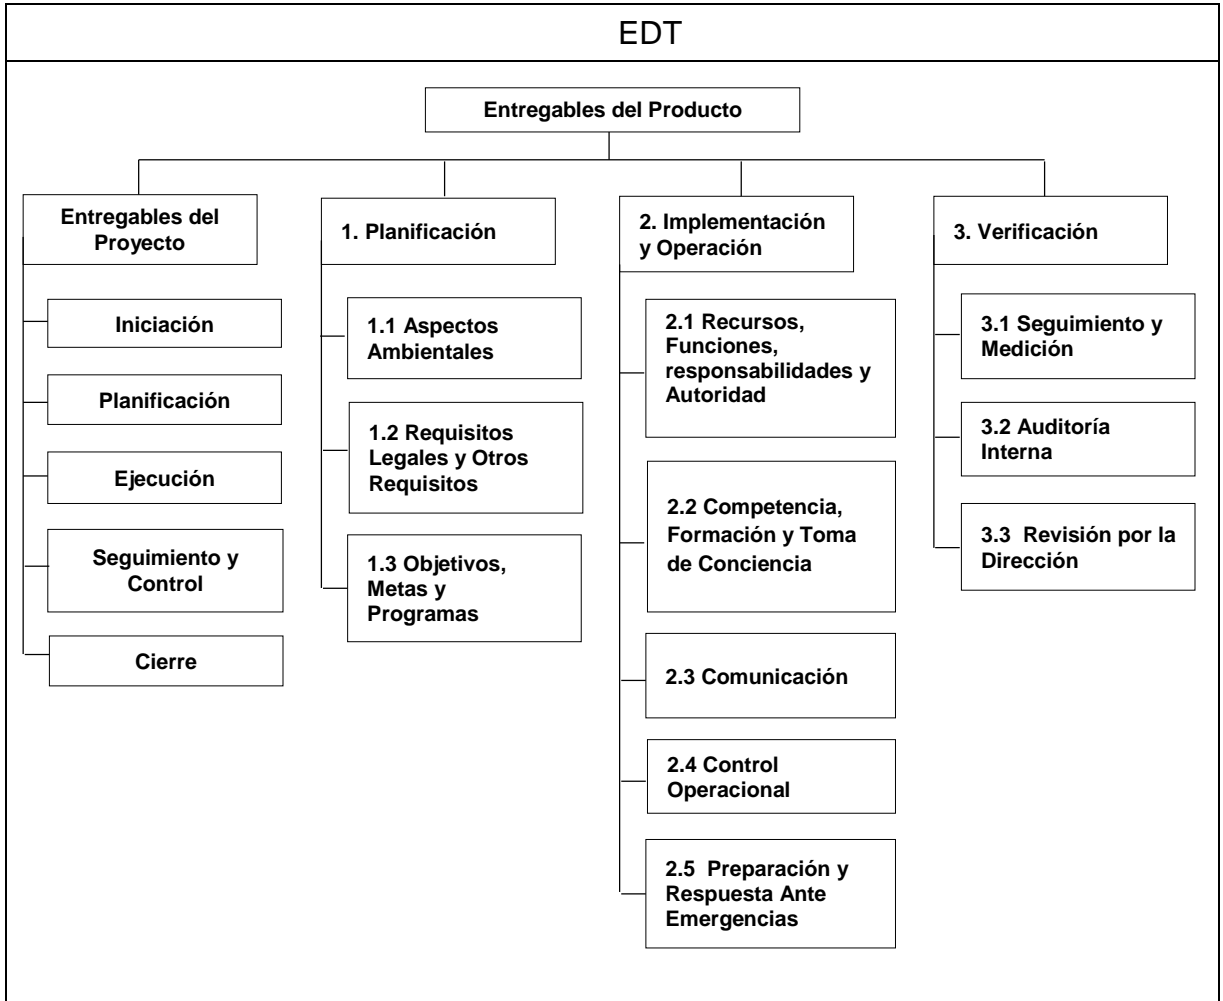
EDT

Entregables del Producto

Entregables del Proyecto

Iniciación

Planificación

Ejecución

Seguimiento y Control

Cierre

1. Planificación

1.1 Aspectos Ambientales

1.2 Requisitos Legales y Otros Requisitos

1.3 Objetivos, Metas y Programas

2. Implementación y Operación

2.1 Recursos, Funciones, responsabilidades y Autoridad

2.2 Competencia, Formación y Toma de Conciencia

2.3 Comunicación

2.4 Control Operacional

2.5 Preparación y Respuesta Ante Emergencias

3. Verificación

3.1 Seguimiento y Medición

3.2 Auditoría Interna

3.3 Revisión por la Dirección